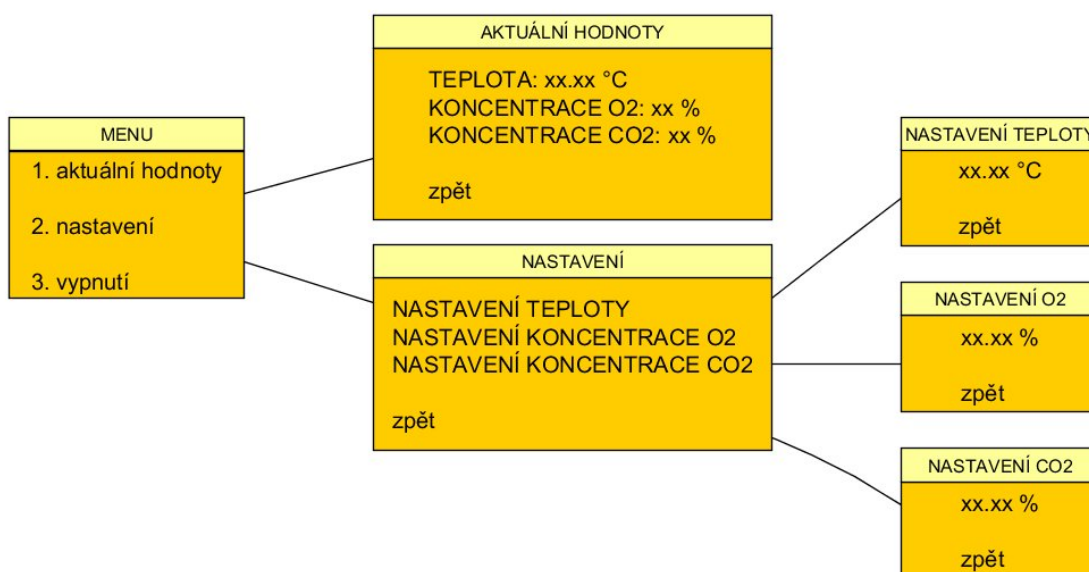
MENU
1. aktuální hodnoty
2. nastavení
3. vypnutí

AKTUÁLNÍ HODNOTY
TEPLOTA: xx.xx °C
KONCENTRACE O2: xx %
KONCENTRACE CO2: xx %
zpět

NASTAVENÍ
NASTAVENÍ TEPLOTY
NASTAVENÍ KONCENTRACE O2
NASTAVENÍ KONCENTRACE CO2
zpět

NASTAVENÍ TEPLOTY
xx.xx °C
zpět

NASTAVENÍ O2
xx.xx %
zpět

NASTAVENÍ CO2
xx.xx %
zpět